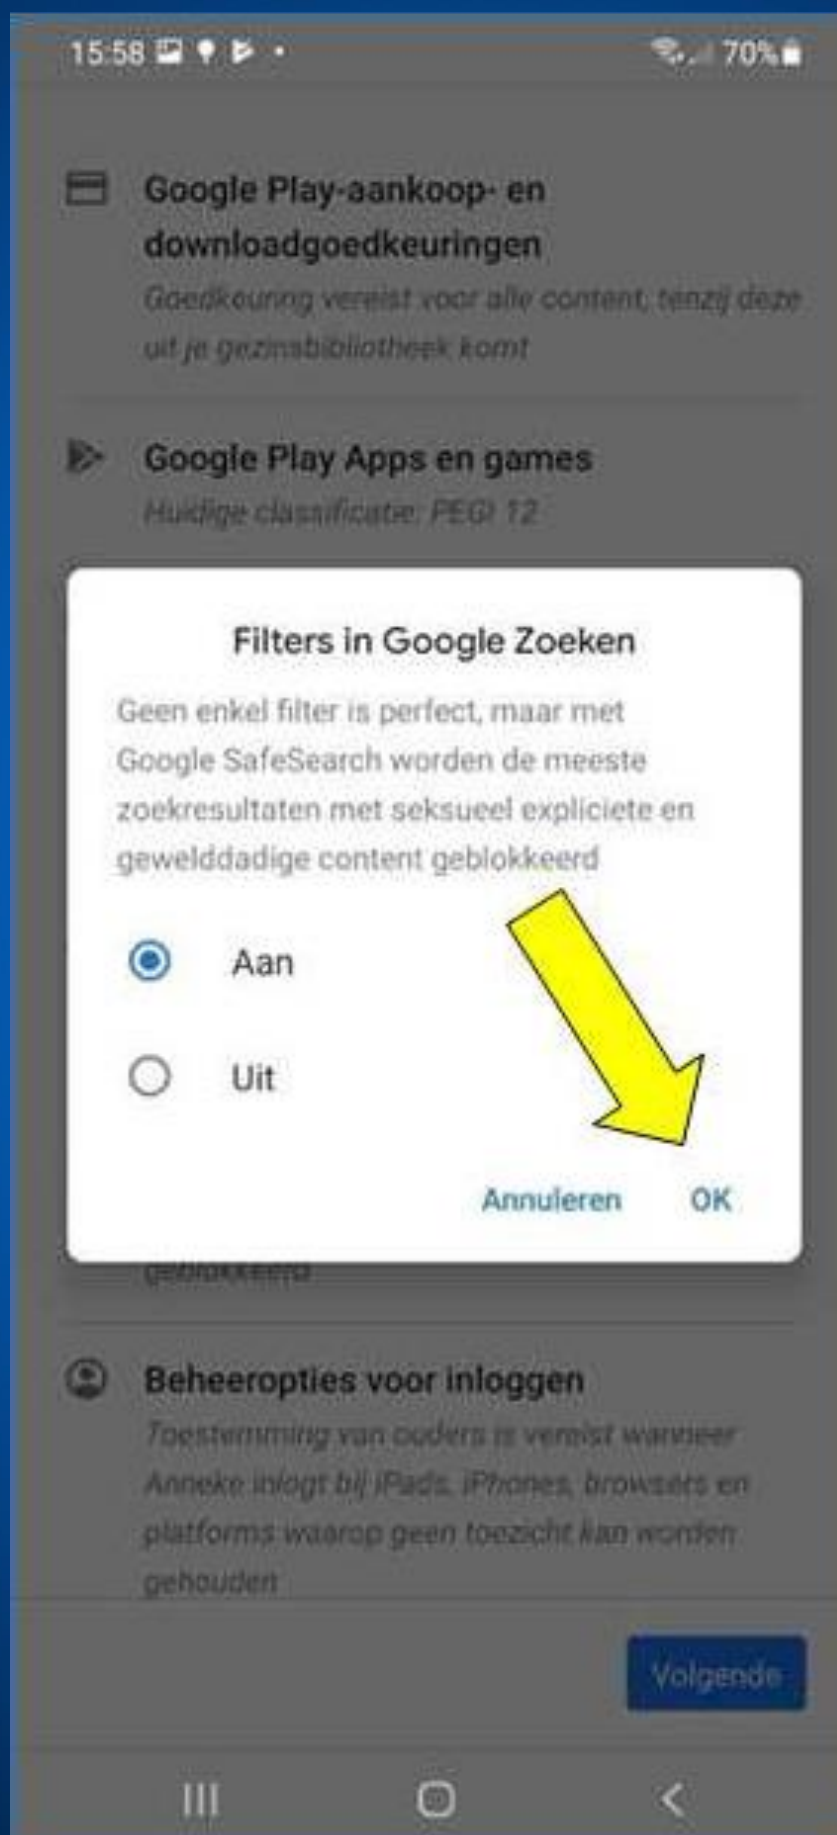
15:58 70%

Google Play-aankoop- en downloadgoedkeuringen
Goedkeuring vereist voor alle content, tenzij deze uit je gezinsbibliotheek komt

Google Play Apps en games
Huidige classificatie: PEGI 12

Filters in Google Zoeken
Geen enkel filter is perfect, maar met Google SafeSearch worden de meeste zoekresultaten met seksueel expliciete en gewelddadige content geblokkeerd

Aan

Uit

Annuleren OK

geblokkeerd

Beheeropties voor inloggen
Toestemming van ouders is vereist wanneer Anneke inlogt bij iPads, iPhones, browsers en platforms waarop geen toezicht kan worden gehouden

Volgende